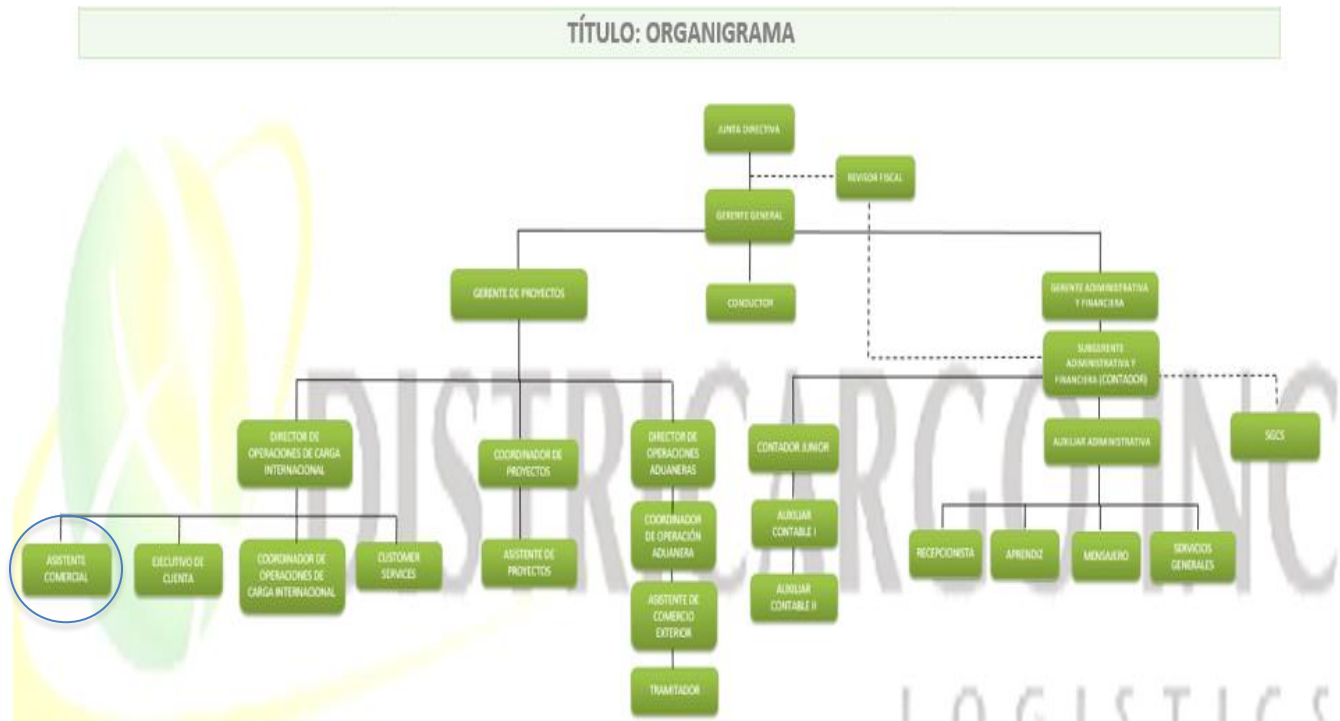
TÍTULO: ORGANIGRAMA

JUNTA DIRECTIVA

REVISOR FISCAL

GERENTE GENERAL

GERENTE DE PROYECTOS

CONDUCTOR

GERENTE ADMINISTRATIVA Y FINANCIERA

SUBGERENTE ADMINISTRATIVA Y FINANCIERA (CONTADOR)

DIRECTOR DE OPERACIONES DE CARGA INTERNACIONAL

COORDINADOR DE PROYECTOS

DIRECTOR DE OPERACIONES ADUANERAS

CONTADOR JUNIOR

AUXILIAR ADMINISTRATIVA

SGCS

COORDINADOR DE OPERACIÓN ADUANERA

AUXILIAR CONTABLE I

ASISTENTE COMERCIAL

EJECUTIVO DE CUENTA

COORDINADOR DE OPERACIONES DE CARGA INTERNACIONAL

CUSTOMER SERVICES

ASISTENTE DE PROYECTOS

RECEPCIONISTA

APRENDIZ

MENSAJERO

SERVICIOS GENERALES

ASISTENTE DE COMERCIO EXTERIOR

AUXILIAR CONTABLE II

TRAMITADOR

DISTRICARGO INC

LOGISTICS